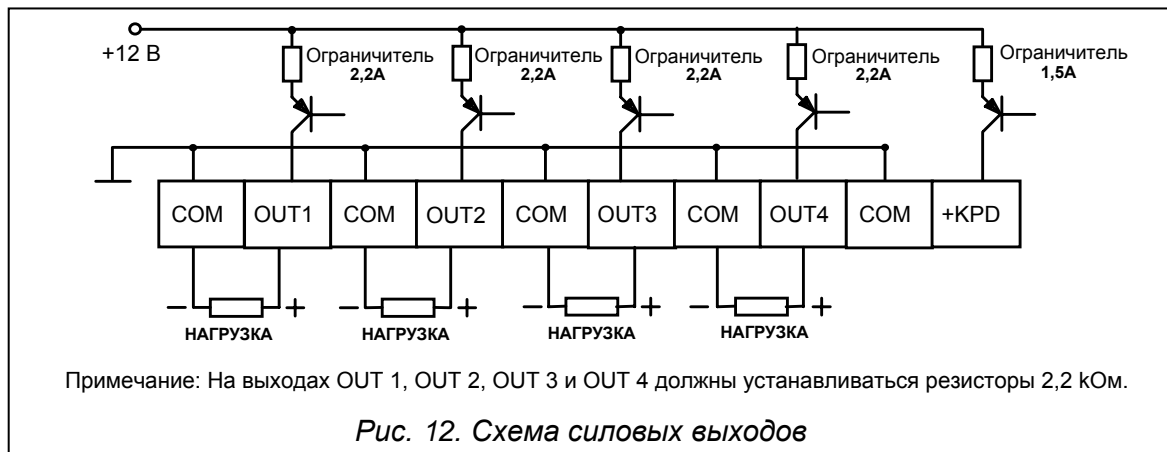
+12 В

Ограничитель 2,2А

Ограничитель 2,2А

Ограничитель 2,2А

Ограничитель 2,2А

Ограничитель 1,5А

COM OUT1 COM OUT2 COM OUT3 COM OUT4 COM +KPD

– + НАГРУЗКА

– + НАГРУЗКА

– + НАГРУЗКА

– + НАГРУЗКА

Примечание: На выходах OUT 1, OUT 2, OUT 3 и OUT 4 должны устанавливаться резисторы 2,2 kОм.

Рис. 12. Схема силовых выходов